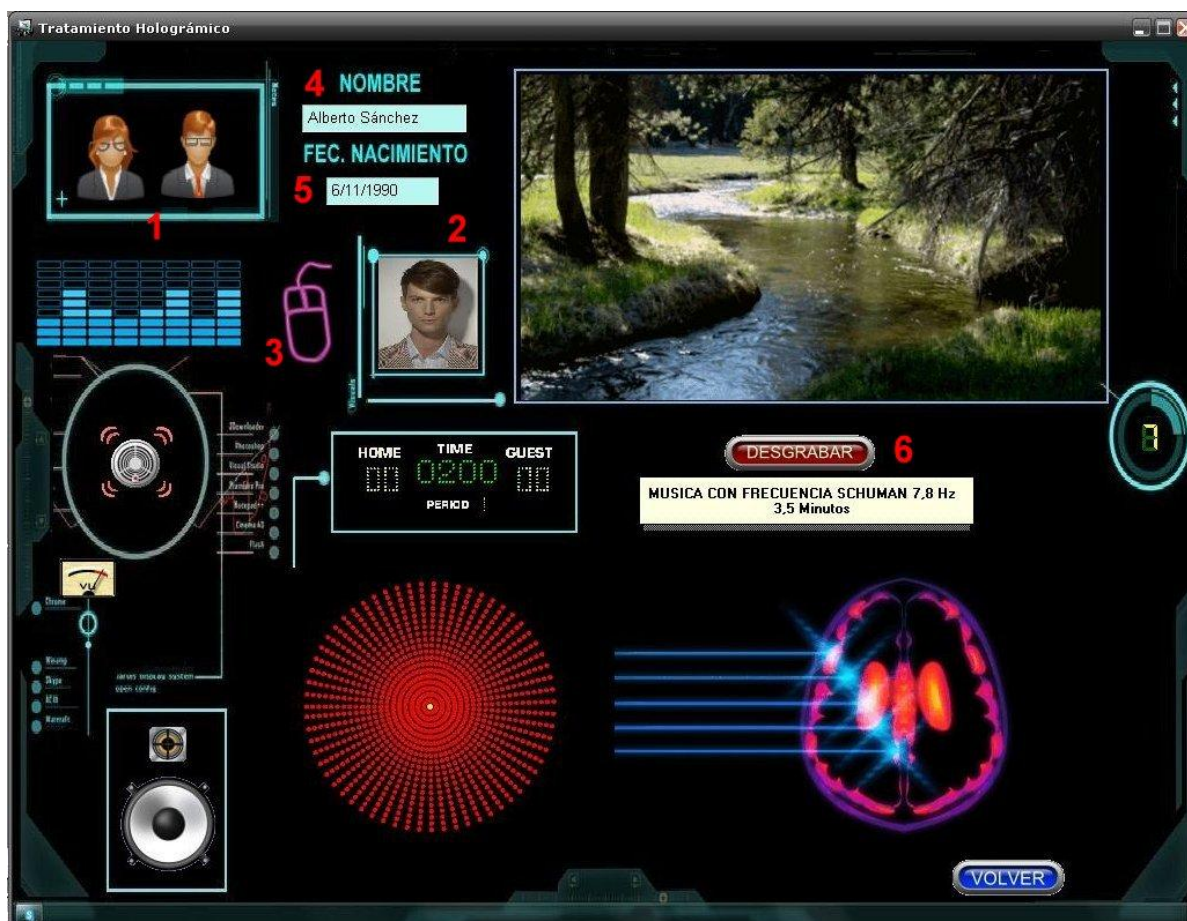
Tratamiento Holográmico

4 NOMBRE

Alberto Sánchez

FEC. NACIMIENTO

5 6/11/1990

1

2

3

Visuals

Notes

ZDownloader
Photoshop
Visual Studio
Illustrator Pro
Notepad++
Cinema 4D
Flash

Chrome

VU

Winamp
Skype
ACID
Rainmeter

Jarvis desktop system
open config

HOME TIME GUEST
0200
PERIOD

DESGRABAR 6

MUSICA CON FRECUENCIA SCHUMAN 7,8 Hz
3,5 Minutos

7

VOLVER